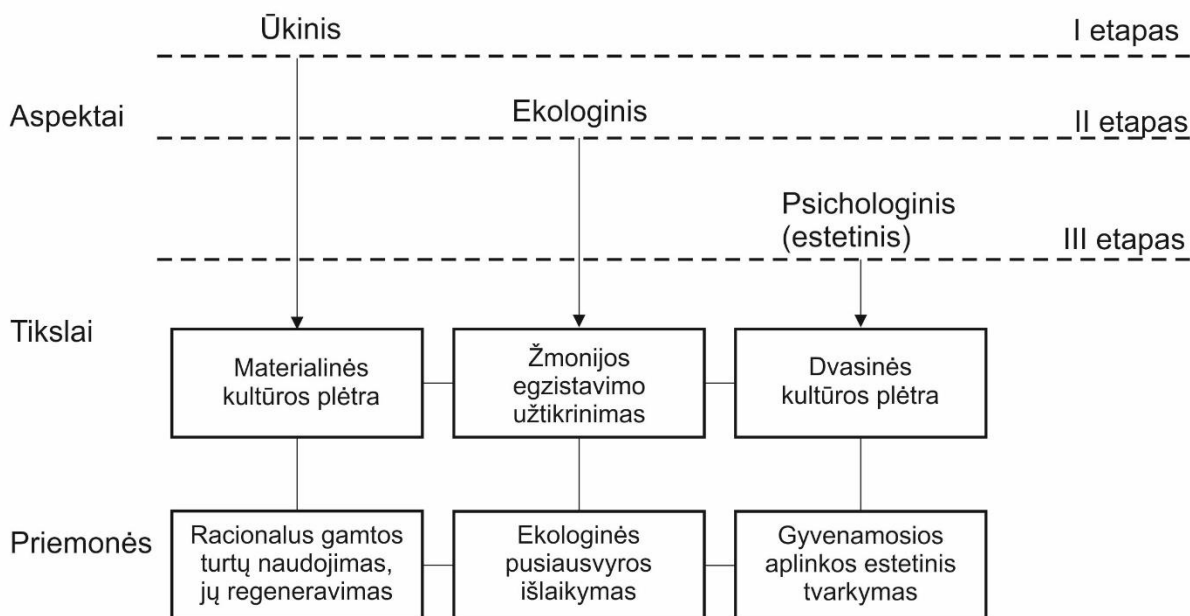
Ūkinis

I etapas

Aspektai

Ekologinis

II etapas

Psichologinis (estetinis)

III etapas

Tikslai

Materialinės kultūros plėtra

Žmonijos egzistavimo užtikrinimas

Dvasinės kultūros plėtra

Priemonės

Racionalus gamtos turtų naudojimas, jų regeneravimas

Ekologinės pusiausvyros išlaikymas

Gyvenamosios aplinkos estetinis tvarkymas